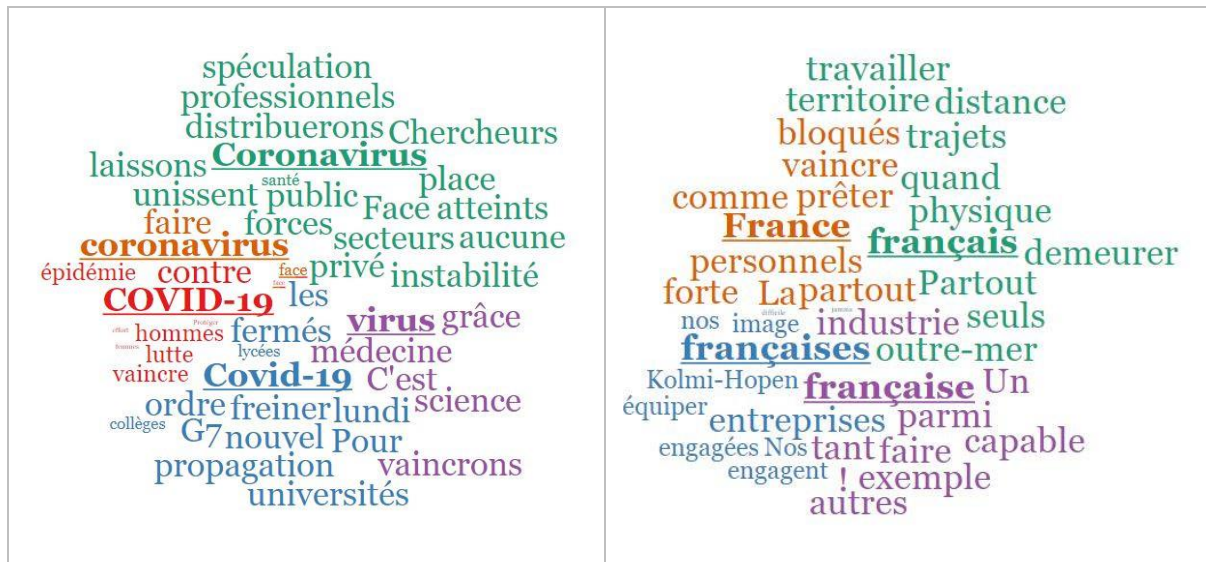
spéculation
professionnels
distribuerons Chercheurs
laissons Coronavirus
santé
unissent public place
faire forces Face atteints
coronavirus secteurs aucune
épidémie contre face privé instabilité
COVID-19 les
effort Protéger
hommes fermés virus grâce
femmes
lutte lycées médecine
vaincre Covid-19 C'est
ordre freiner lundi science
collèges
G7 nouvel Pour
propagation vaincrons
universités

travailler
territoire distance
bloqués trajets
vaincre quand
comme prêter
France physique
français demeurer
personnels
forte La partout Partout
difficile jamais
nos image industrie seuls
françaises outre-mer
Kolmi-Hopen française Un
équiper parmi
entreprises
engagées Nos tant faire capable
engagent
! exemple
autres